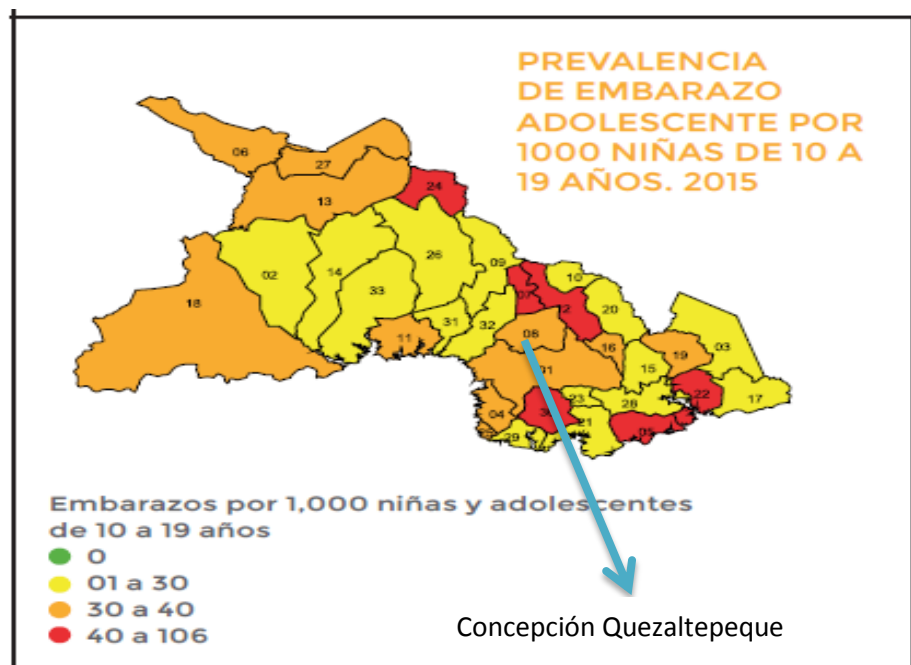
PREVALENCIA DE EMBARAZO ADOLESCENTE POR 1000 NIÑAS DE 10 A 19 AÑOS. 2015

06
27
13
24
02
14
33
26
09
10
07
12
20
18
11
31
32
08
16
19
03
21
15
22
17
04
3
23
28
29
21
01

Embarazos por 1,000 niñas y adolescentes de 10 a 19 años
0
01 a 30
30 a 40
40 a 106

Concepción Quezaltepeque